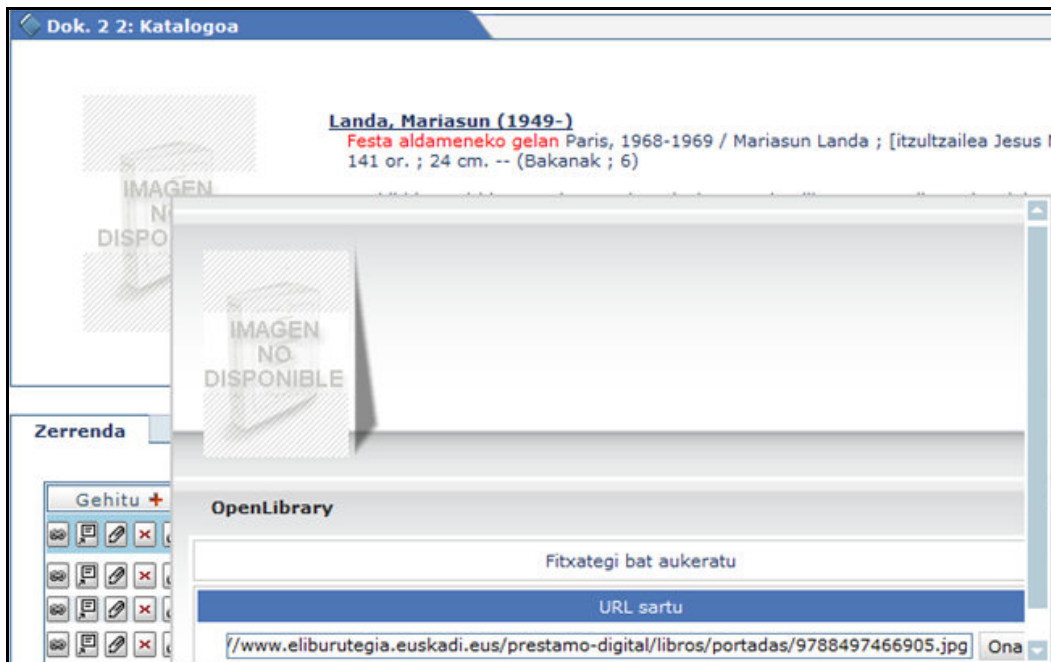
Dok. 2 2: Katalogoa

IMAGEN NO DISPONIBLE

Landa, Mariasun (1949-)
Festa aldameneko gelan Paris, 1968-1969 / Mariasun Landa ; [itzultzailea Jesus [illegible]
141 or. ; 24 cm. -- (Bakanak ; 6)

Zerrenda

Gehitu +

IMAGEN NO DISPONIBLE

OpenLibrary

Fitxategi bat aukeratu

URL sartu

/www.eliburutegia.euskadi.eus/prestamo-digital/libros/portadas/9788497466905.jpg

Ona